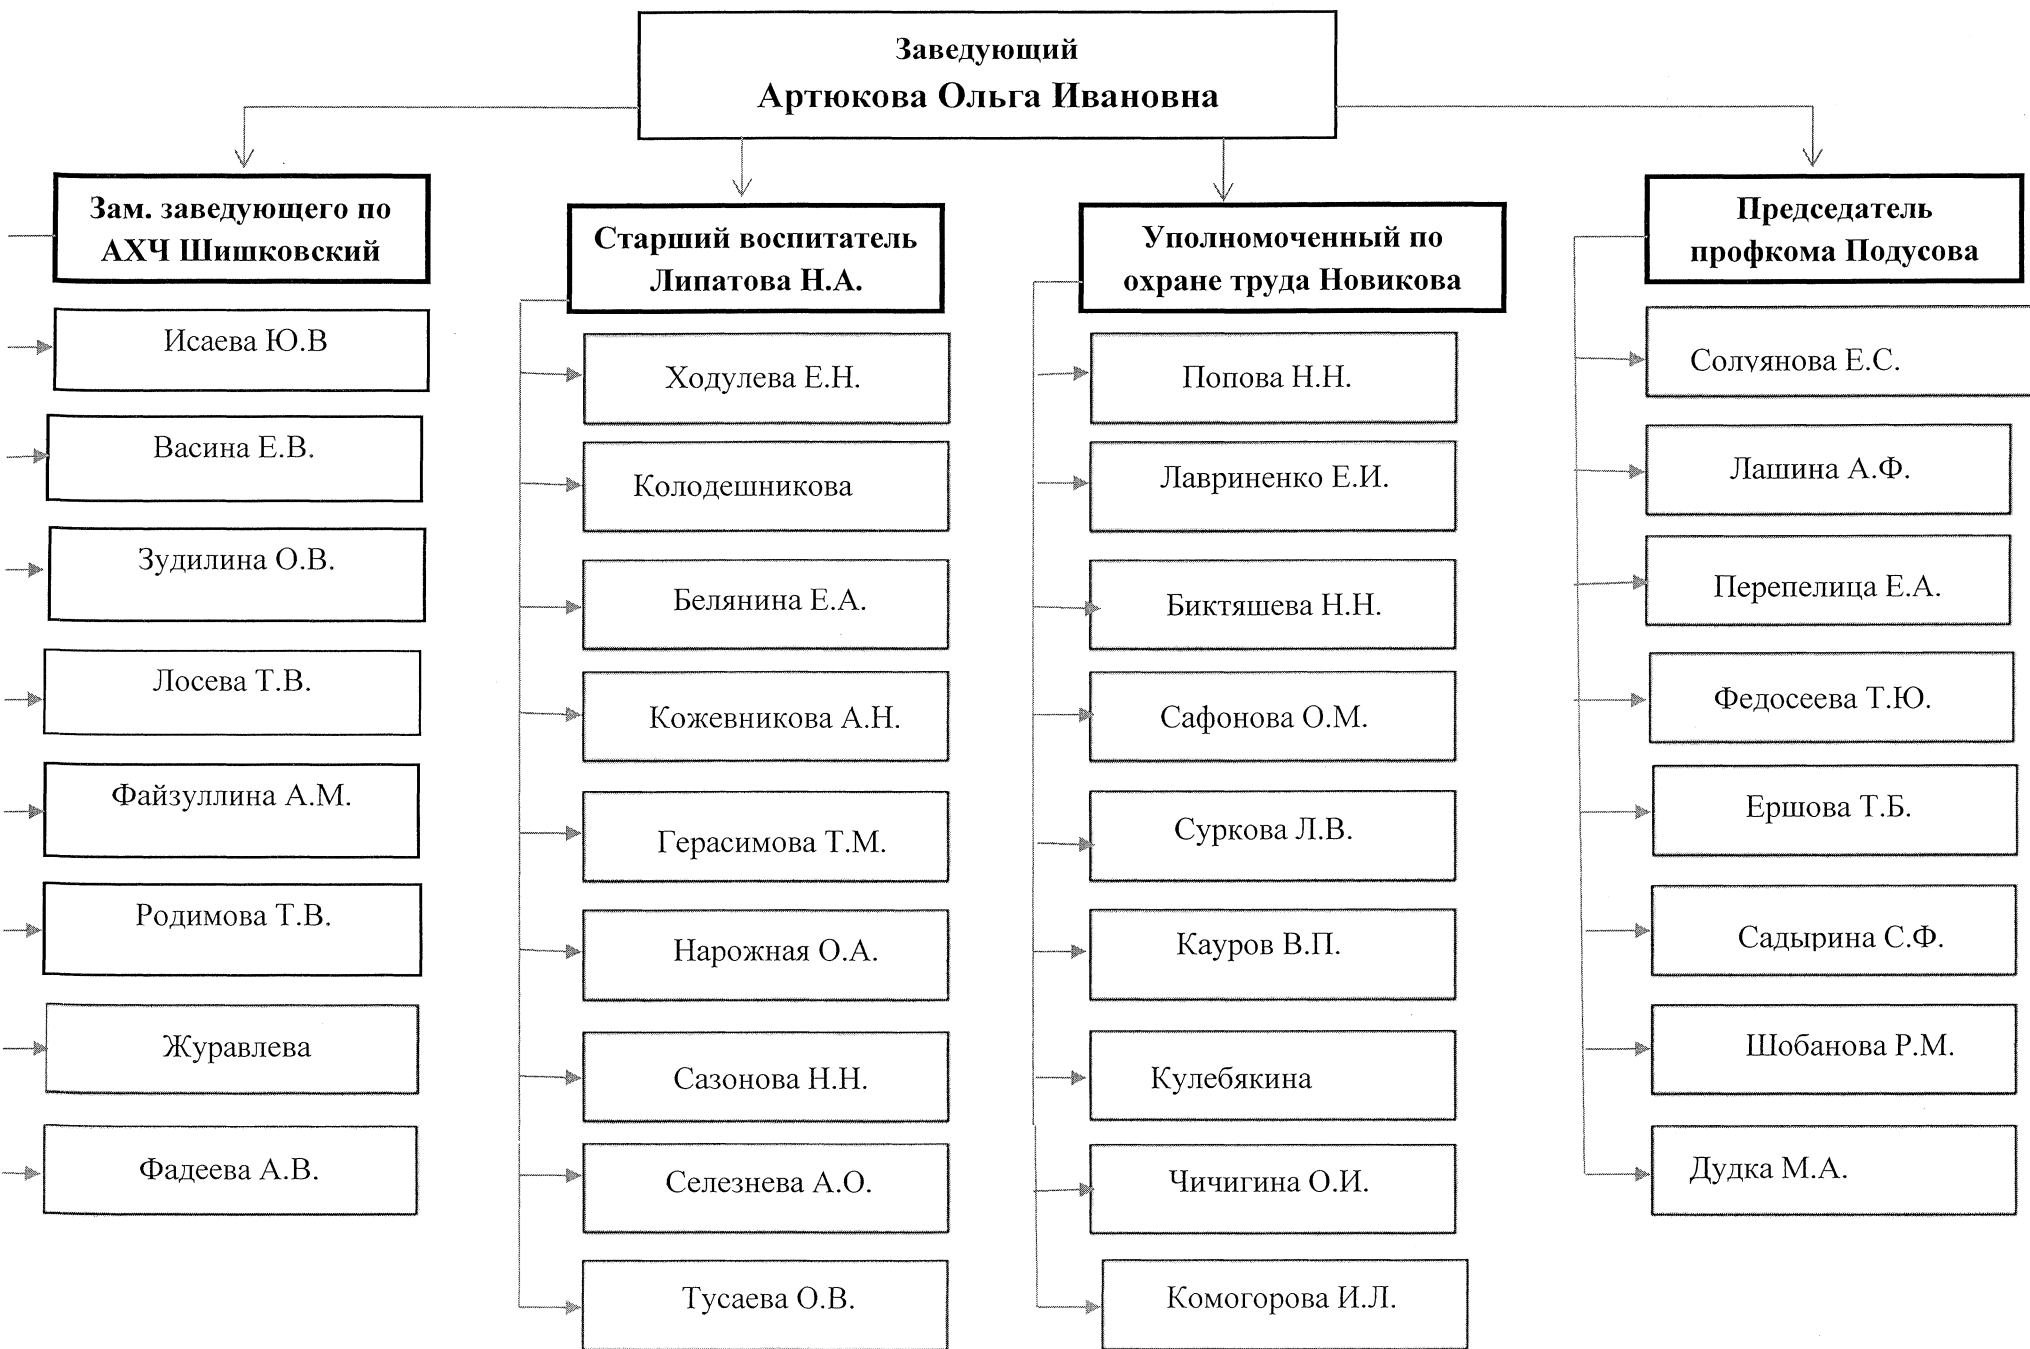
Заведующий
Артюкова Ольга Ивановна

Зам. заведующего по АХЧ Шишковский

Исаева Ю.В

Васина Е.В.

Зудилина О.В.

Лосева Т.В.

Файзуллина А.М.

Родимова Т.В.

Журавлева

Фадеева А.В.

Старший воспитатель Липатова Н.А.

Ходулева Е.Н.

Колодешникова

Белянина Е.А.

Кожевникова А.Н.

Герасимова Т.М.

Нарожная О.А.

Сазонова Н.Н.

Селезнева А.О.

Тусаева О.В.

Уполномоченный по охране труда Новикова

Попова Н.Н.

Лавриненко Е.И.

Биктяшева Н.Н.

Сафонова О.М.

Суркова Л.В.

Кауров В.П.

Кулебякина

Чичигина О.И.

Комогорова И.Л.

Председатель профкома Подусова

Солуянова Е.С.

Лашина А.Ф.

Перепелица Е.А.

Федосеева Т.Ю.

Ершова Т.Б.

Садырина С.Ф.

Шобанова Р.М.

Дудка М.А.